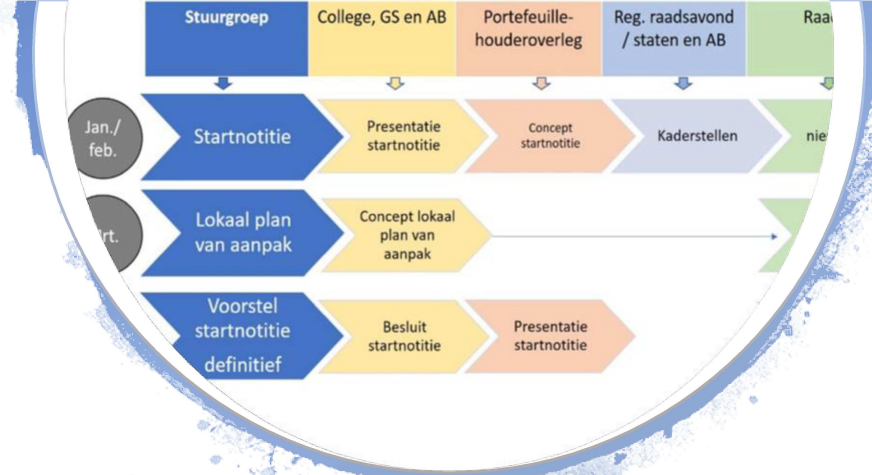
| Stuurgroep | College, GS en AB | Portefeuille-houderoverleg | Reg. raadsavond / staten en AB | Raa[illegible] |
|---|---|---|---|---|

Jan./ feb.

Startnotitie

Presentatie startnotitie

Concept startnotitie

Kaderstellen

nie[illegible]

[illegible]rt.

Lokaal plan van aanpak

Concept lokaal plan van aanpak

Voorstel startnotitie definitief

Besluit startnotitie

Presentatie startnotitie